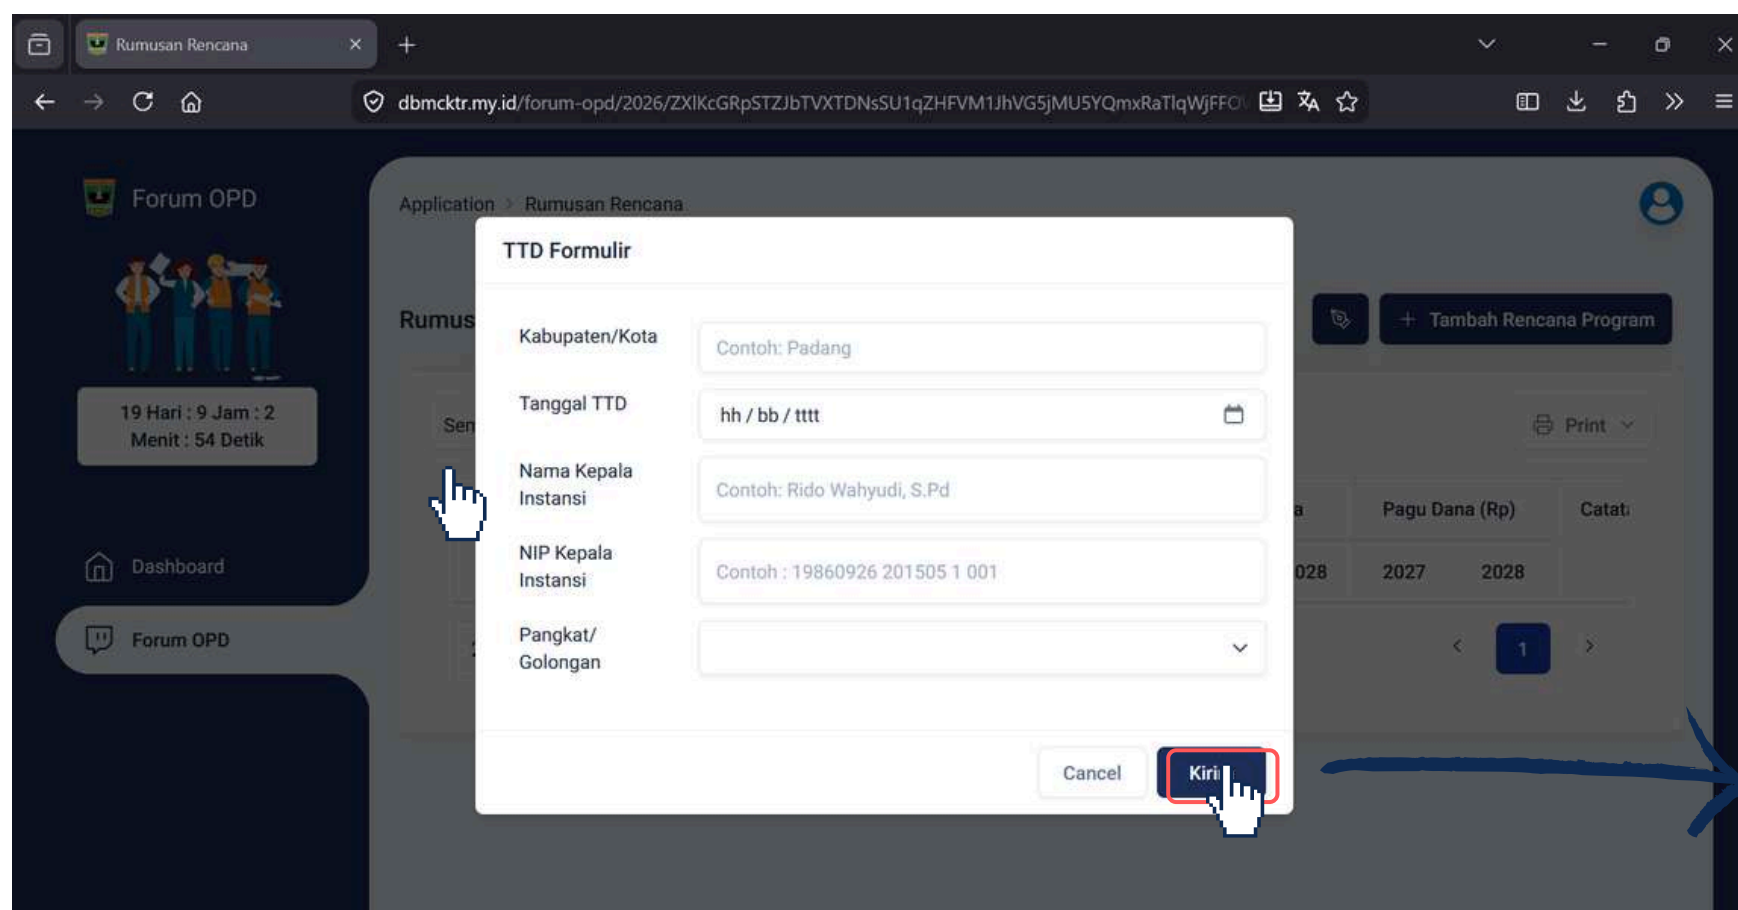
Rumusan Rencana

dbmcktr.my.id/forum-opd/2026/ZXlKcGRpSTZJbTVXTDNsSU1qZHFVM1JhVG5jMU5YQmxRaTlqWjFFO

Forum OPD

19 Hari : 9 Jam : 2 Menit : 54 Detik

Dashboard

Forum OPD

Application > Rumusan Rencana

Rumus

Tambah Rencana Program

Sen

Print

a

Pagu Dana (Rp)

Catat

028

2027

2028

1

TTD Formulir

Kabupaten/Kota
Contoh: Padang

Tanggal TTD
hh / bb / tttt

Nama Kepala Instansi
Contoh: Rido Wahyudi, S.Pd

NIP Kepala Instansi
Contoh : 19860926 201505 1 001

Pangkat/ Golongan

Cancel

Kiri